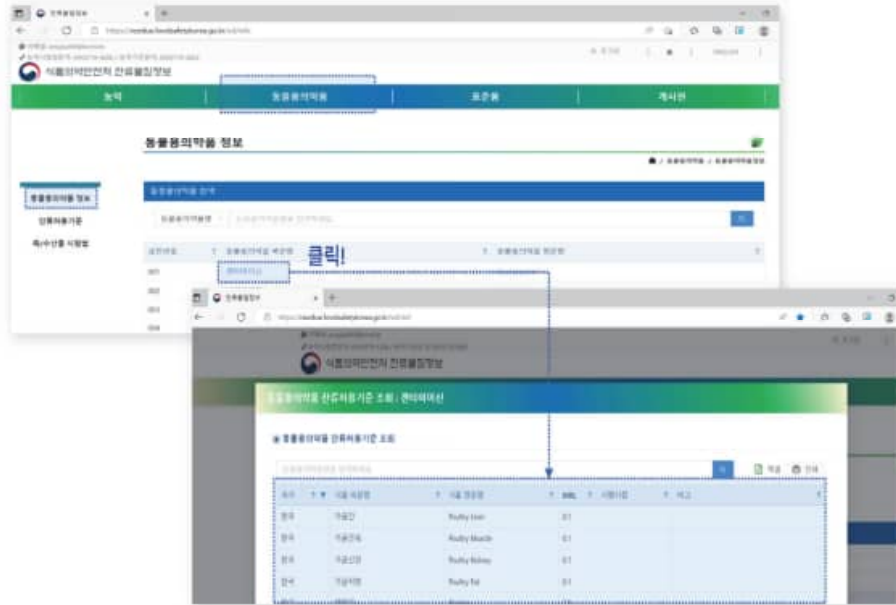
식품의약품안전처 잔류물질정보

농약

동물용의약품

표준품

게시판

동물용의약품 정보

동물용의약품 정보

잔류허용기준

축/수산물 시험법

클릭!

식품의약품안전처 잔류물질정보

동물용의약품 잔류허용기준 조회 : 겐타마이신

동물용의약품 잔류허용기준 조회

엑셀

인쇄

| 축수 | 식품 국문명 | 식품 영문명 | MRL | 시행시점 | 비고 |
|---|---|---|---|---|---|
| 닭 | 가금간 | Poultry Liver | 0.1 | | |
| 닭 | 가금근육 | Poultry Muscle | 0.1 | | |
| 닭 | 가금신장 | Poultry Kidney | 0.1 | | |
| 닭 | 가금지방 | Poultry Fat | 0.1 | | |